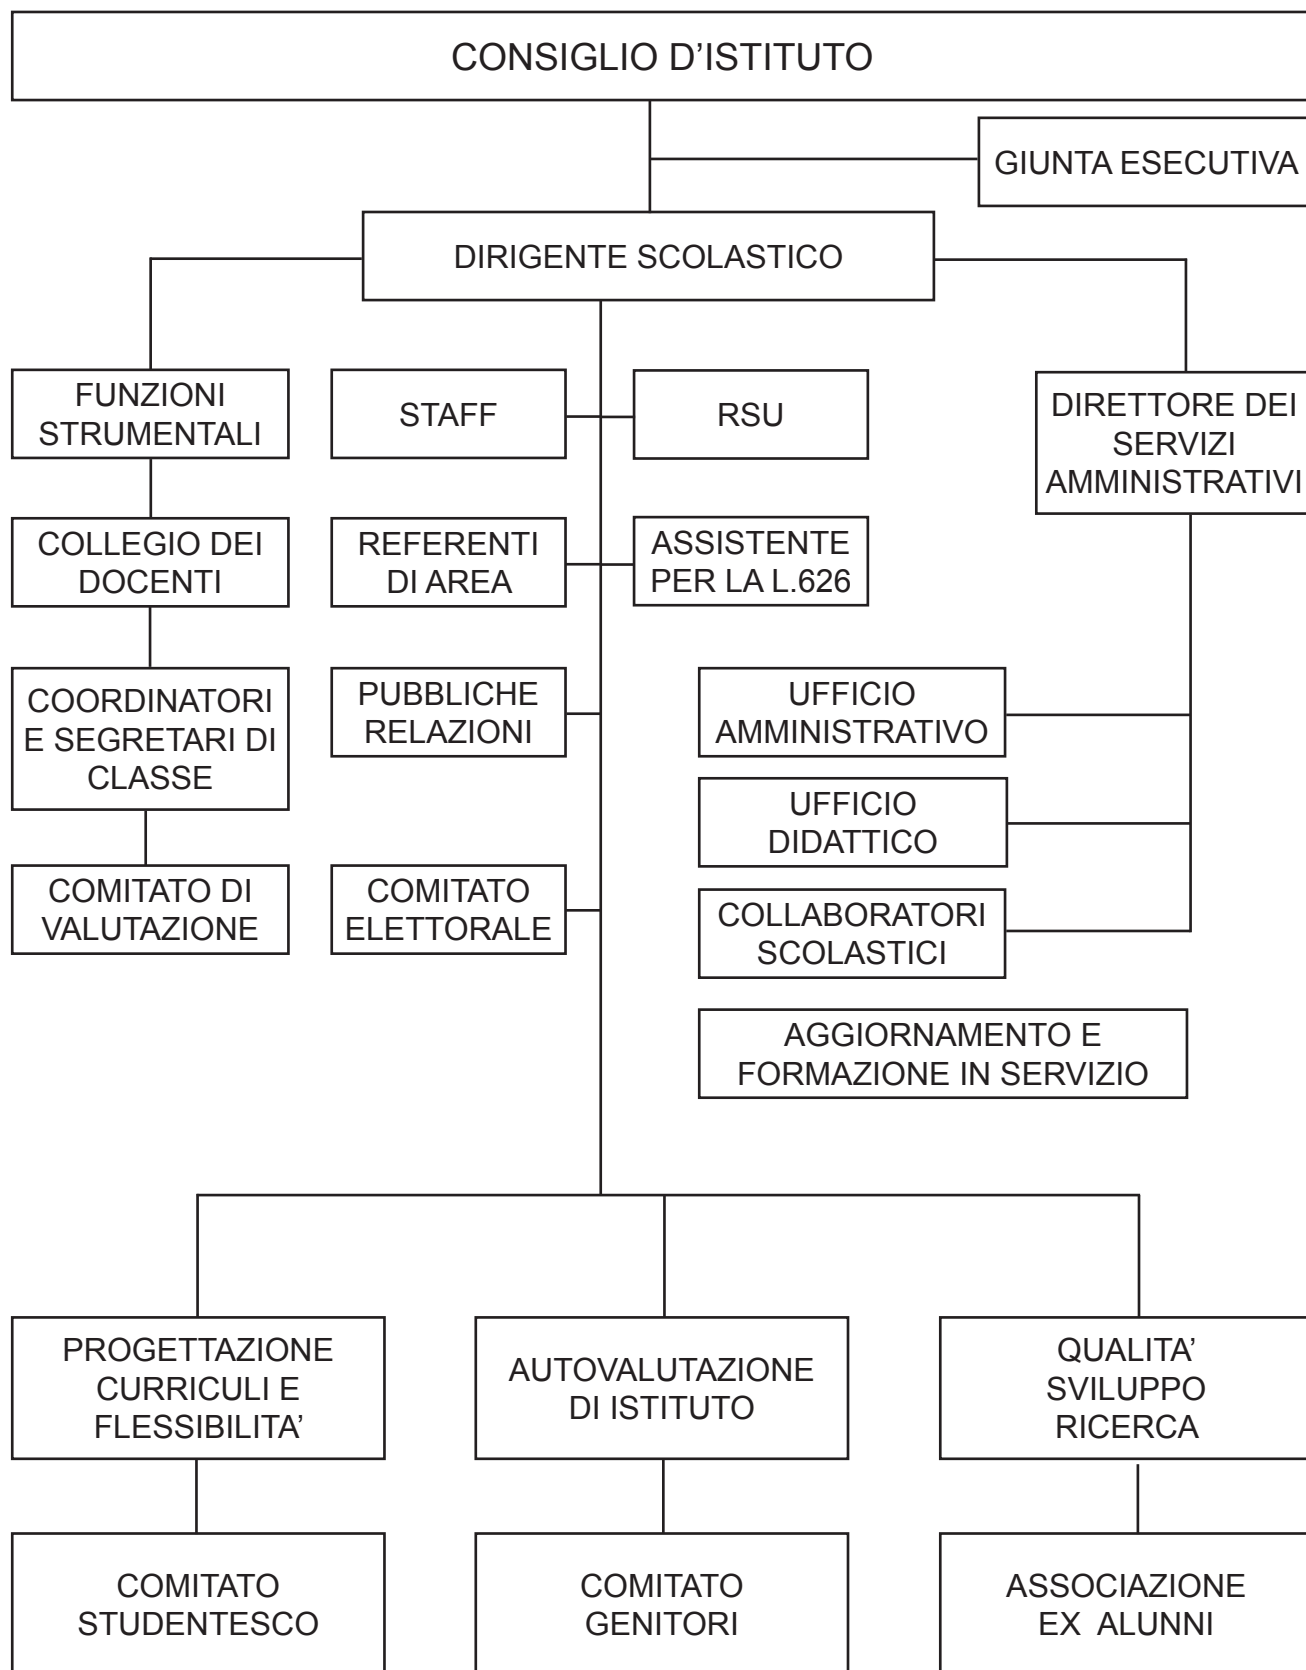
CONSIGLIO D’ISTITUTO

GIUNTA ESECUTIVA

DIRIGENTE SCOLASTICO

FUNZIONI STRUMENTALI

STAFF

RSU

DIRETTORE DEI SERVIZI AMMINISTRATIVI

COLLEGIO DEI DOCENTI

REFERENTI DI AREA

ASSISTENTE PER LA L.626

COORDINATORI E SEGRETARI DI CLASSE

PUBBLICHE RELAZIONI

UFFICIO AMMINISTRATIVO

UFFICIO DIDATTICO

COMITATO DI VALUTAZIONE

COMITATO ELETTORALE

COLLABORATORI SCOLASTICI

AGGIORNAMENTO E FORMAZIONE IN SERVIZIO

PROGETTAZIONE CURRICULI E FLESSIBILITA’

AUTOVALUTAZIONE DI ISTITUTO

QUALITA’ SVILUPPO RICERCA

COMITATO STUDENTESCO

COMITATO GENITORI

ASSOCIAZIONE EX ALUNNI